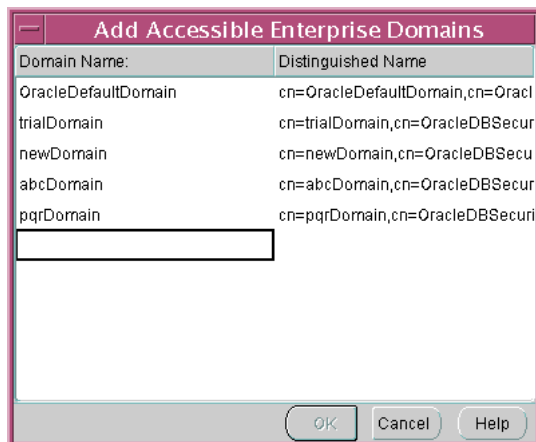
Add Accessible Enterprise Domains

| Domain Name: | Distinguished Name |
|---|---|
| OracleDefaultDomain | cn=OracleDefaultDomain,cn=Oracl |
| trialDomain | cn=trialDomain,cn=OracleDBSecur |
| newDomain | cn=newDomain,cn=OracleDBSecu |
| abcDomain | cn=abcDomain,cn=OracleDBSecur |
| pqrDomain | cn=pqrDomain,cn=OracleDBSecuri |

OK Cancel Help